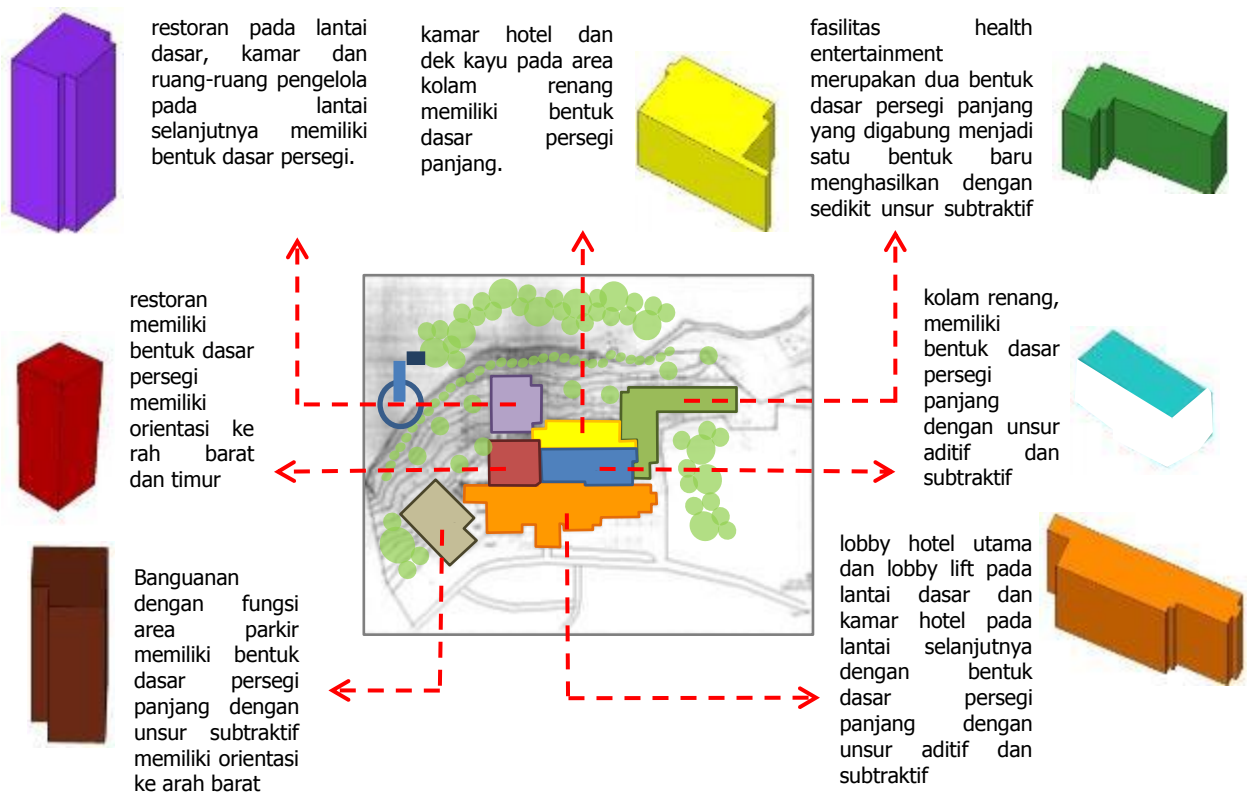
restoran pada lantai dasar, kamar dan ruang-ruang pengelola pada lantai selanjutnya memiliki bentuk dasar persegi.

kamar hotel dan dek kayu pada area kolam renang memiliki bentuk dasar persegi panjang.

fasilitas health entertainment merupakan dua bentuk dasar persegi panjang yang digabung menjadi satu bentuk baru menghasilkan dengan sedikit unsur subtraktif

restoran memiliki bentuk dasar persegi memiliki orientasi ke rah barat dan timur

kolam renang, memiliki bentuk dasar persegi panjang dengan unsur aditif dan subtraktif

Banguanan dengan fungsi area parkir memiliki bentuk dasar persegi panjang dengan unsur subtraktif memiliki orientasi ke arah barat

lobby hotel utama dan lobby lift pada lantai dasar dan kamar hotel pada lantai selanjutnya dengan bentuk dasar persegi panjang dengan unsur aditif dan subtraktif